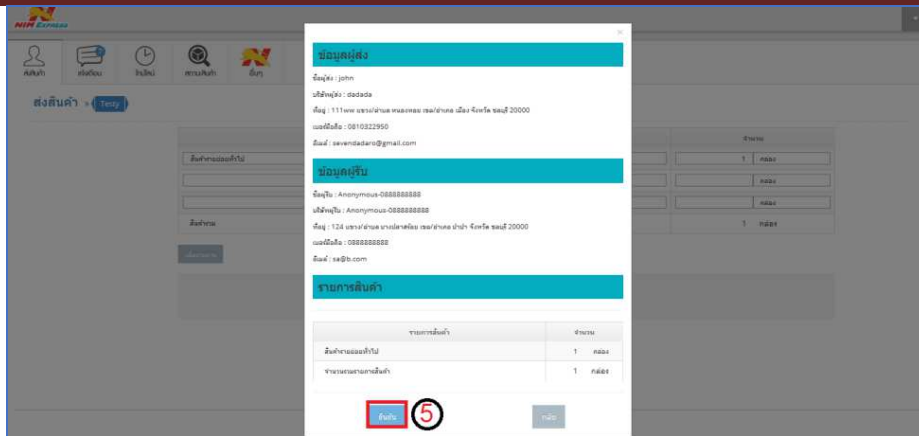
NIM EXPRESS

ส่งสินค้า » Testy

สินค้าทั่วไป
สินค้าทั่วไป

ข้อมูลผู้ส่ง

ชื่อผู้ส่ง : john

บริษัทผู้ส่ง : dadada

ที่อยู่ : 111www แขวง/ตำบล หนองตอง เขต/อำเภอ เมือง จังหวัด ชลบุรี 20000

เบอร์มือถือ : 0810322950

อีเมล์ : sevendadaro@gmail.com

ข้อมูลผู้รับ

ชื่อผู้รับ : Anonymous-0888888888

บริษัทผู้รับ : Anonymous-0888888888

ที่อยู่ : 124 แขวง/ตำบล บางปลาสร้อย เขต/อำเภอ บ้านนำ จังหวัด ชลบุรี 20000

เบอร์มือถือ : 0888888888

อีเมล์ : sa@b.com

รายการสินค้า

| รายการสินค้า | จำนวน |
|---|---|
| สินค้าทั่วไป | 1 กล่อง |
| จำนวนรวมรายการสินค้า | 1 กล่อง |

ยืนยัน 5 กลับ

จำนวน
1 กล่อง
กล่อง
กล่อง
1 กล่อง